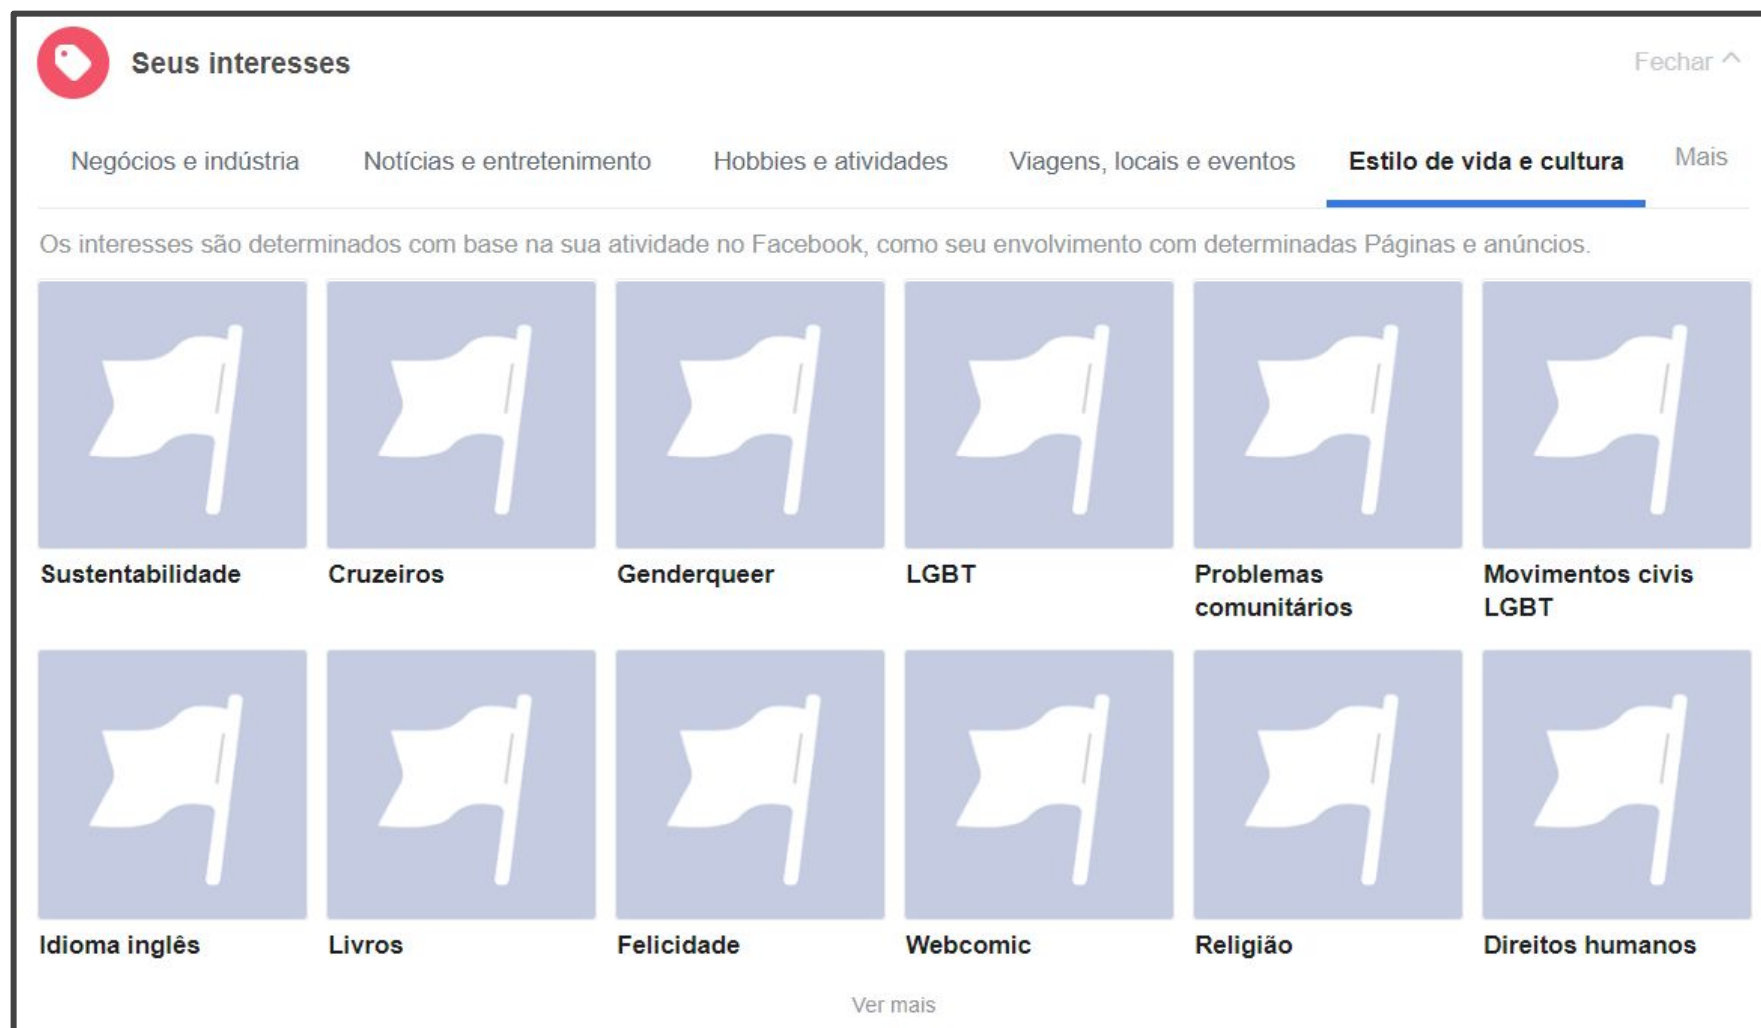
Seus interesses

Fechar

Negócios e indústria

Notícias e entretenimento

Hobbies e atividades

Viagens, locais e eventos

Estilo de vida e cultura

Mais

Os interesses são determinados com base na sua atividade no Facebook, como seu envolvimento com determinadas Páginas e anúncios.

Sustentabilidade

Cruzeiros

Genderqueer

LGBT

Problemas comunitários

Movimentos civis LGBT

Idioma inglês

Livros

Felicidade

Webcomic

Religião

Direitos humanos

Ver mais